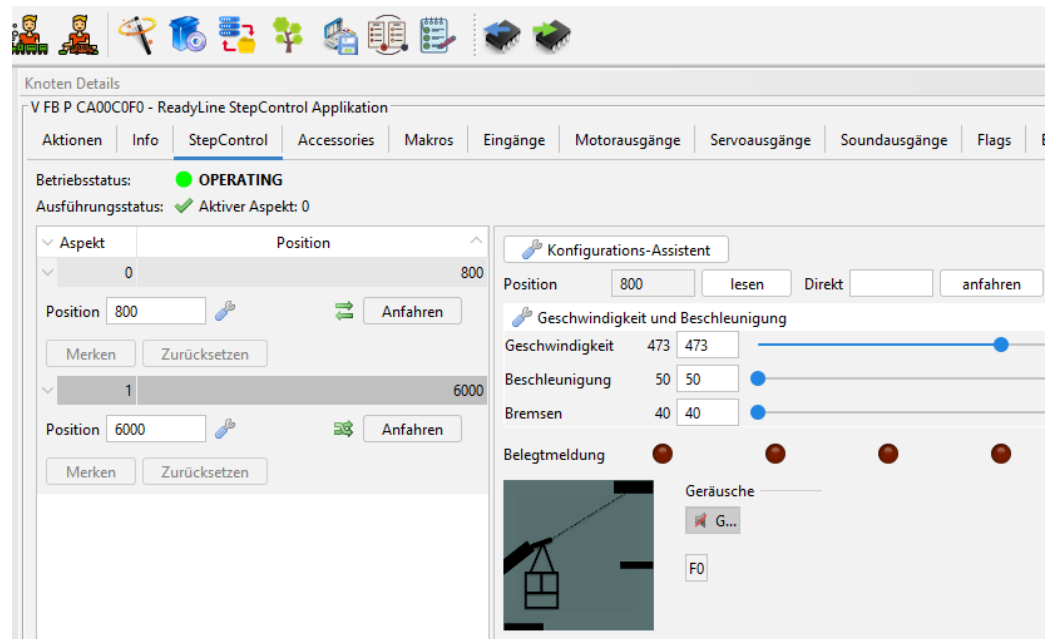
Knoten Details

V FB P CA00C0F0 - ReadyLine StepControl Applikation

Aktionen | Info | StepControl | Accessories | Makros | Eingänge | Motorausgänge | Servoausgänge | Soundausgänge | Flags

Betriebsstatus: OPERATING
Ausführungsstatus: Aktiver Aspekt: 0

| Aspekt | Position |
|---|---|
| 0 | 800 |

Position 800 Anfahren
Merken Zurücksetzen

| 1 | 6000 |
|---|---|

Position 6000 Anfahren
Merken Zurücksetzen

Konfigurations-Assistent

Position 800 lesen Direkt anfahren

Geschwindigkeit und Beschleunigung
Geschwindigkeit 473 473
Beschleunigung 50 50
Bremsen 40 40

Belegtmeldung

Geräusche
G...

F0